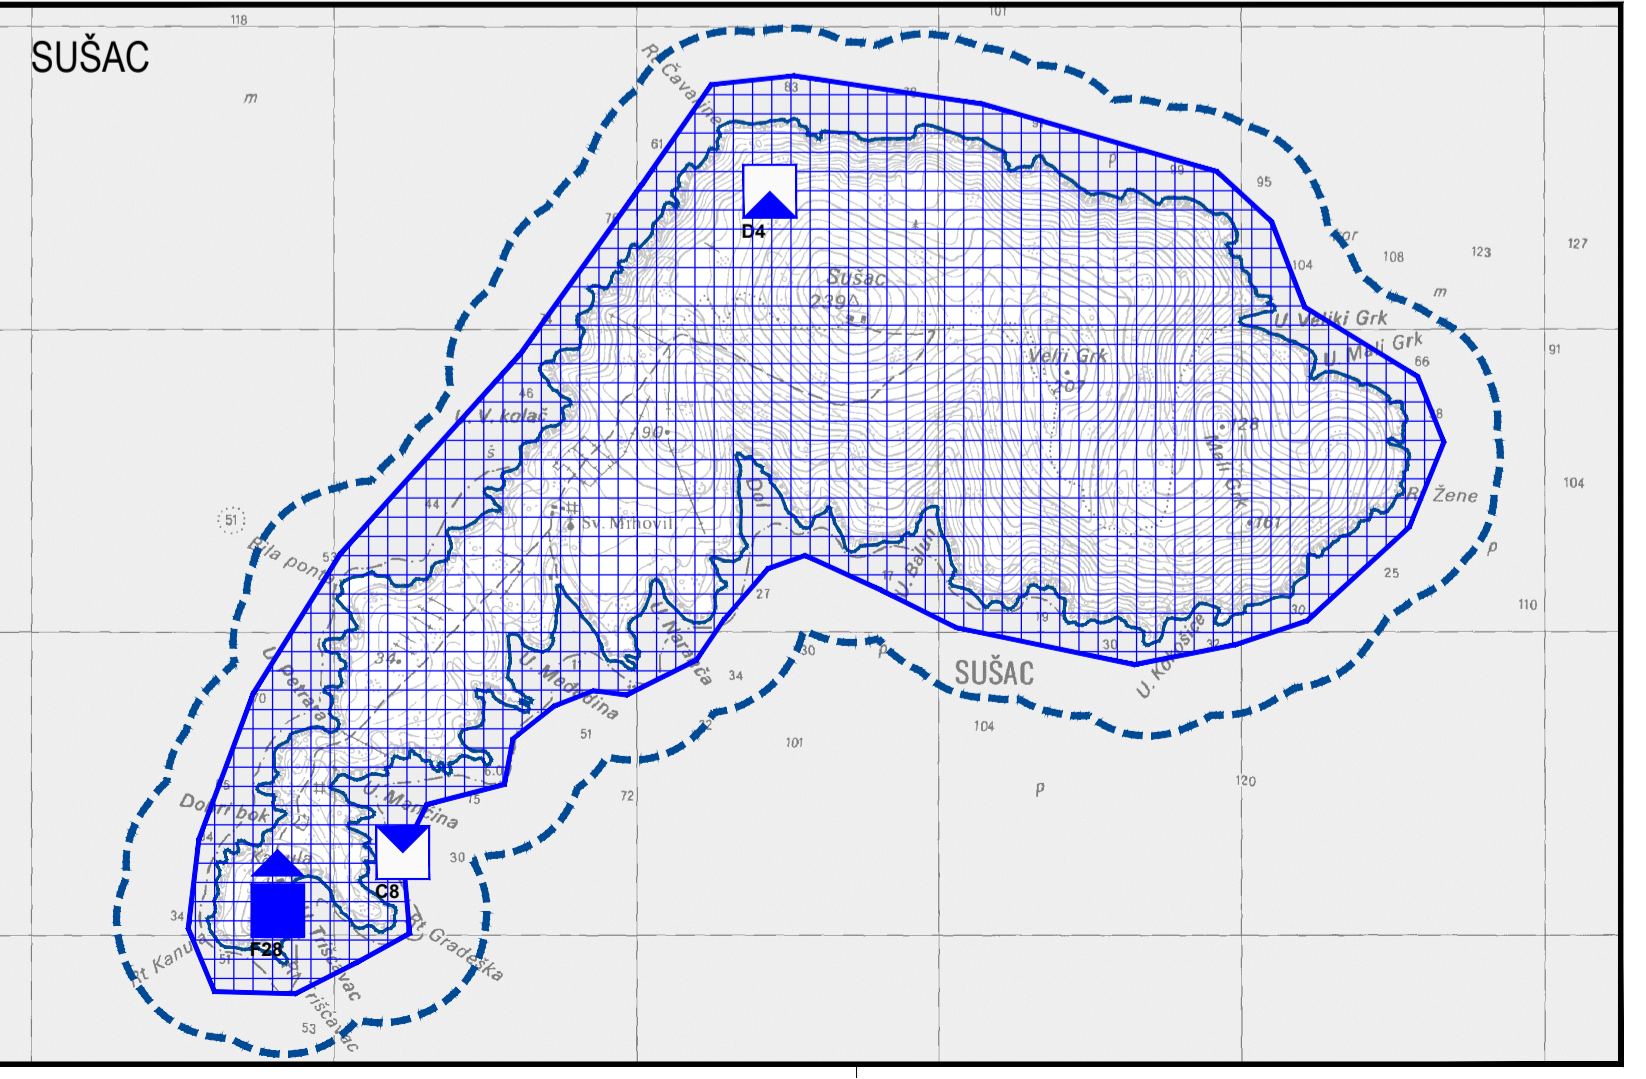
SUŠAC

118

101

m

Rt Čavalina

83

61

95

99

D4

Sušac

239

Veli Grk

107

U. Veliki Grk

U. Mali Grk

66

104

108

123

127

m

91

U. V. kolač

46

90

Mali Grk

128

161

Rt Žene

104

p

25

110

51

Bila ponta

53

44

Sv. Mihovil

Dol

U. Balun

27

U. Naranča

U. Mandina

34

30

SUŠAC

104

U. Kolovitice

30

U. Petrara

70

51

101

Dolnji bok

U. Mandina

75

72

120

p

C8

30

F28

34

Rt Kanula

Trišćavac

Rt Gradeška

53